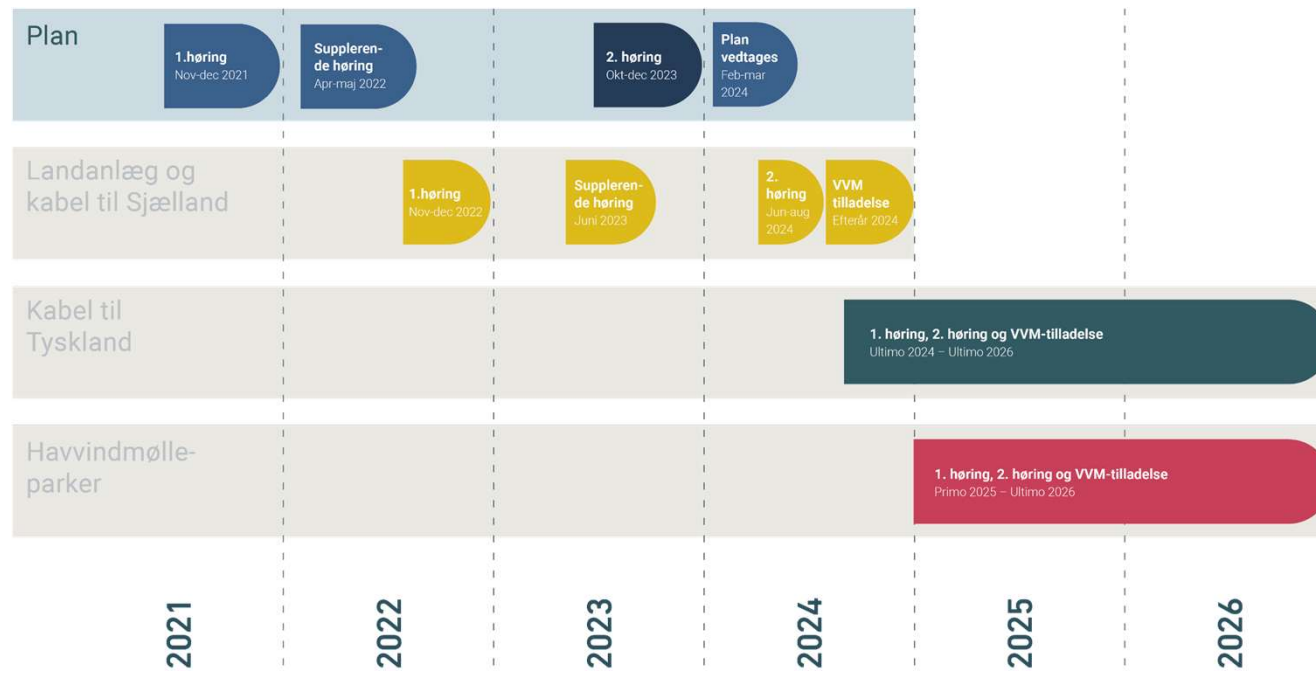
Plan

1.høring
Nov-dec 2021

Supplerende høring
Apr-maj 2022

2. høring
Okt-dec 2023

Plan vedtages
Feb-mar 2024

Landanlæg og kabel til Sjælland

1.høring
Nov-dec 2022

Supplerende høring
Juni 2023

2. høring
Jun-aug 2024

VVM tilladelse
Efterår 2024

Kabel til Tyskland

1. høring, 2. høring og VVM-tilladelse
Ultimo 2024 – Ultimo 2026

Havvindmølleparker

1. høring, 2. høring og VVM-tilladelse
Primo 2025 – Ultimo 2026

2021

2022

2023

2024

2025

2026